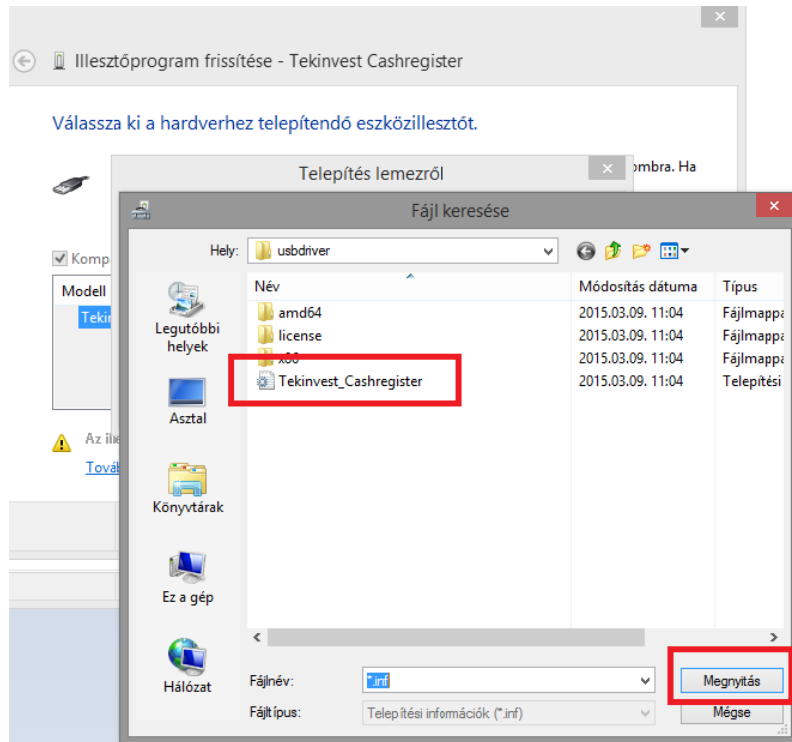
Illesztőprogram frissítése - Tekinvest Cashregister

Válassza ki a hardverhez telepítendő eszközillesztőt.

Telepítés lemezről

ombra. Ha

Fájl keresése

Komp

Modell

Tekin

Az ille

Továb

Hely: usbdriver

Legutóbbi helyek

Asztal

Könyvtárak

Ez a gép

Hálózat

| Név | Módosítás dátuma | Típus |
|---|---|---|
| amd64 | 2015.03.09. 11:04 | Fájlmappa |
| license | 2015.03.09. 11:04 | Fájlmappa |
| x86 | 2015.03.09. 11:04 | Fájlmappa |
| Tekinvest_Cashregister | 2015.03.09. 11:04 | Telepítési |

Fájlnév: *.inf

Fájltípus: Telepítési információk (*.inf)

Megnyitás

Mégse